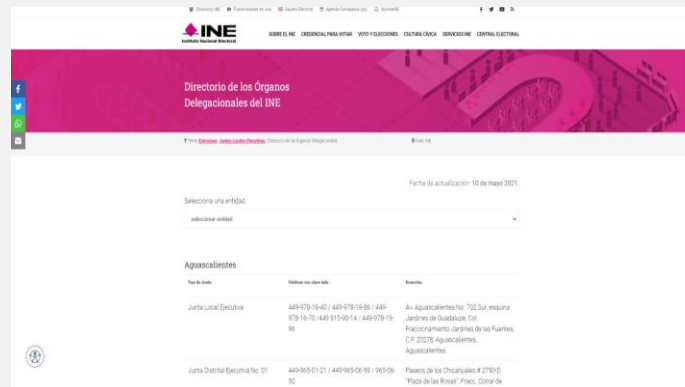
Directorio INE   Transmisiones en vivo   Sesiones Electoral   Agenda Consejeros   NormaINE

INE
Instituto Nacional Electoral

SOBRE EL INE   CREDENCIAL PARA VOTAR   VOTO Y ELECCIONES   CULTURA CÍVICA   SERVICIOS INE   CENTRAL ELECTORAL

Directorio de los Órganos Delegacionales del INE

Inicio  Estructura  Juntas Locales Ejecutivas  Directorio de los Órganos Delegacionales

Fecha de actualización: 10 de mayo 2021.

Selecciona una entidad

seleccionar entidad

Aguascalientes

| Tipo de Junta | Teléfono con clave lada | Dirección |
|---|---|---|
| Junta Local Ejecutiva | 449-978-18-40 / 449-978-19-86 / 449-978-16-70 /449-915-00-14 / 449-978-19-96 | Av. Aguascalientes No. 702 Sur, esquina Jardines de Guadalupe, Col. Fraccionamiento Jardines de las Fuentes, C.P. 20278, Aguascalientes, Aguascalientes. |
| Junta Distrital Ejecutiva No. 01 | 449-965-01-21 / 449-965-08-99 / 965-06-50 | Paseos de los Chicahuales # 2790-D "Plaza de las Rosas", Fracc. Corral de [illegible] |